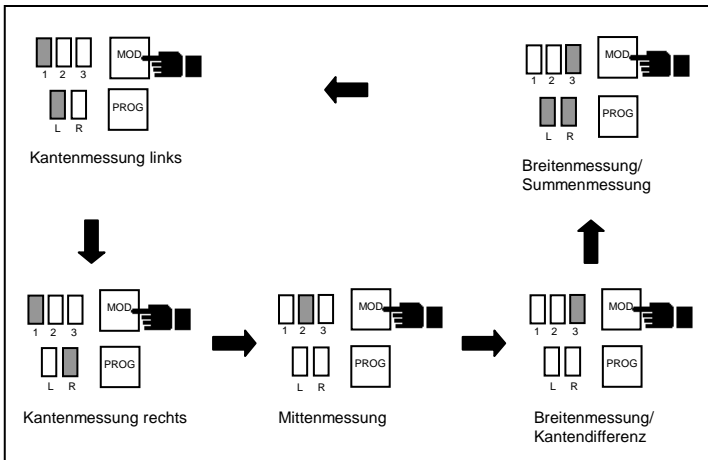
MOD
1 2 3
L R
PROG
Kantenmessung links

MOD
1 2 3
L R
PROG
Breitenmessung/ Summenmessung

MOD
1 2 3
L R
PROG
Kantenmessung rechts

MOD
1 2 3
L R
PROG
Mittenmessung

MOD
1 2 3
L R
PROG
Breitenmessung/ Kantendifferenz